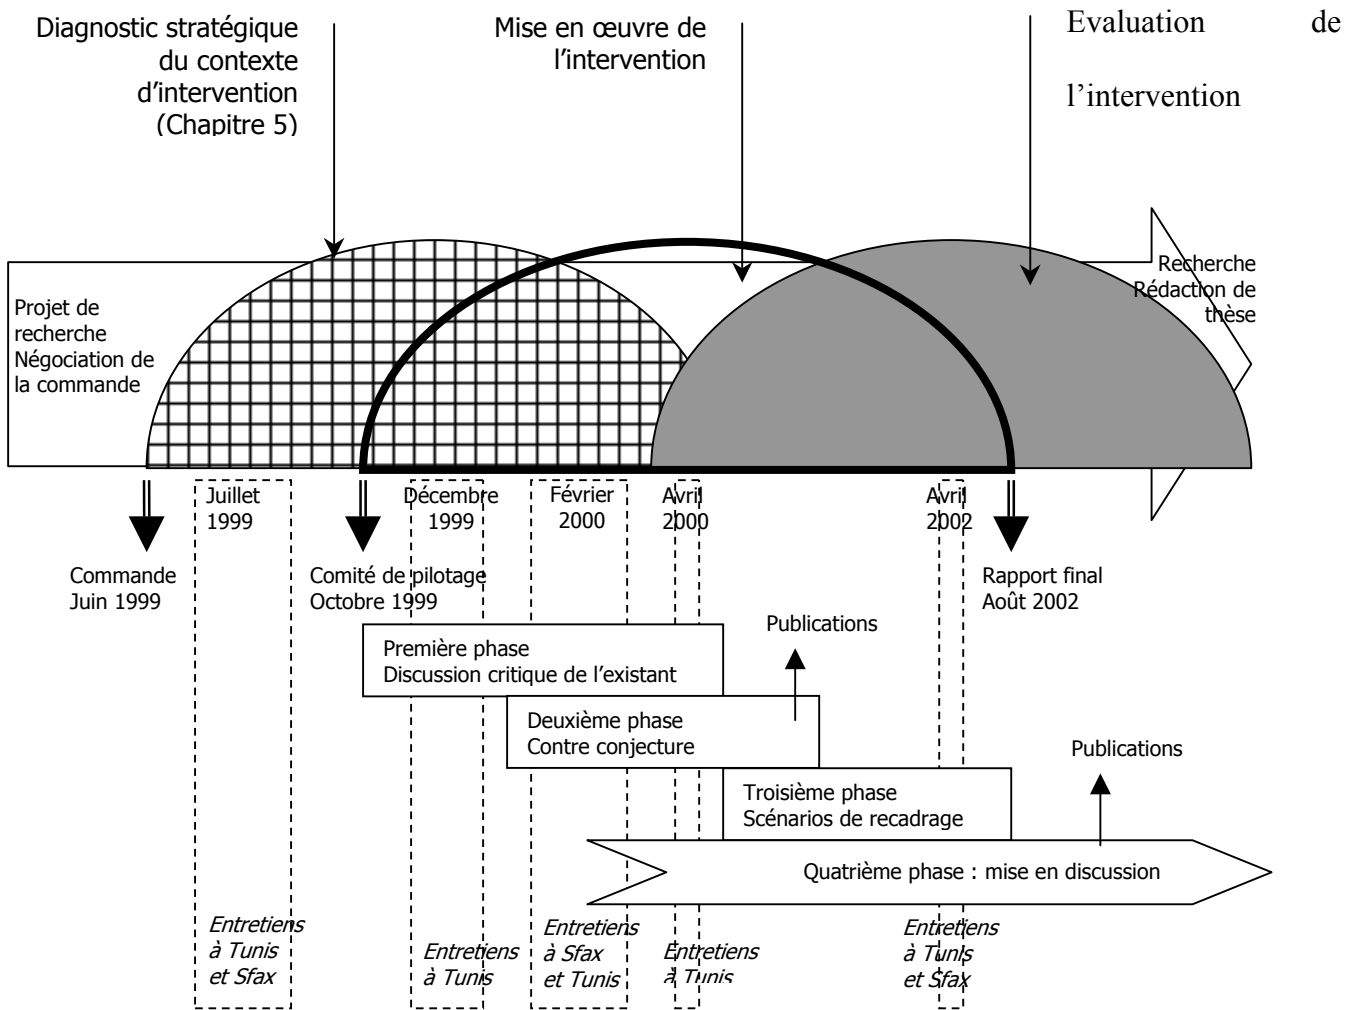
Diagnostic stratégique du contexte d'intervention (Chapitre 5)

Mise en œuvre de l'intervention

Evaluation de l'intervention

Projet de recherche Négociation de la commande

Recherche Rédaction de thèse

Juillet 1999

Décembre 1999

Février 2000

Avril 2000

Avril 2002

Commande Juin 1999

Comité de pilotage Octobre 1999

Rapport final Août 2002

Publications

Première phase Discussion critique de l'existant

Deuxième phase Contre conjecture

Publications

Troisième phase Scénarios de recadrage

Quatrième phase : mise en discussion

Entretiens à Tunis et Sfax

Entretiens à Tunis

Entretiens à Sfax et Tunis

Entretiens à Tunis

Entretiens à Tunis et Sfax